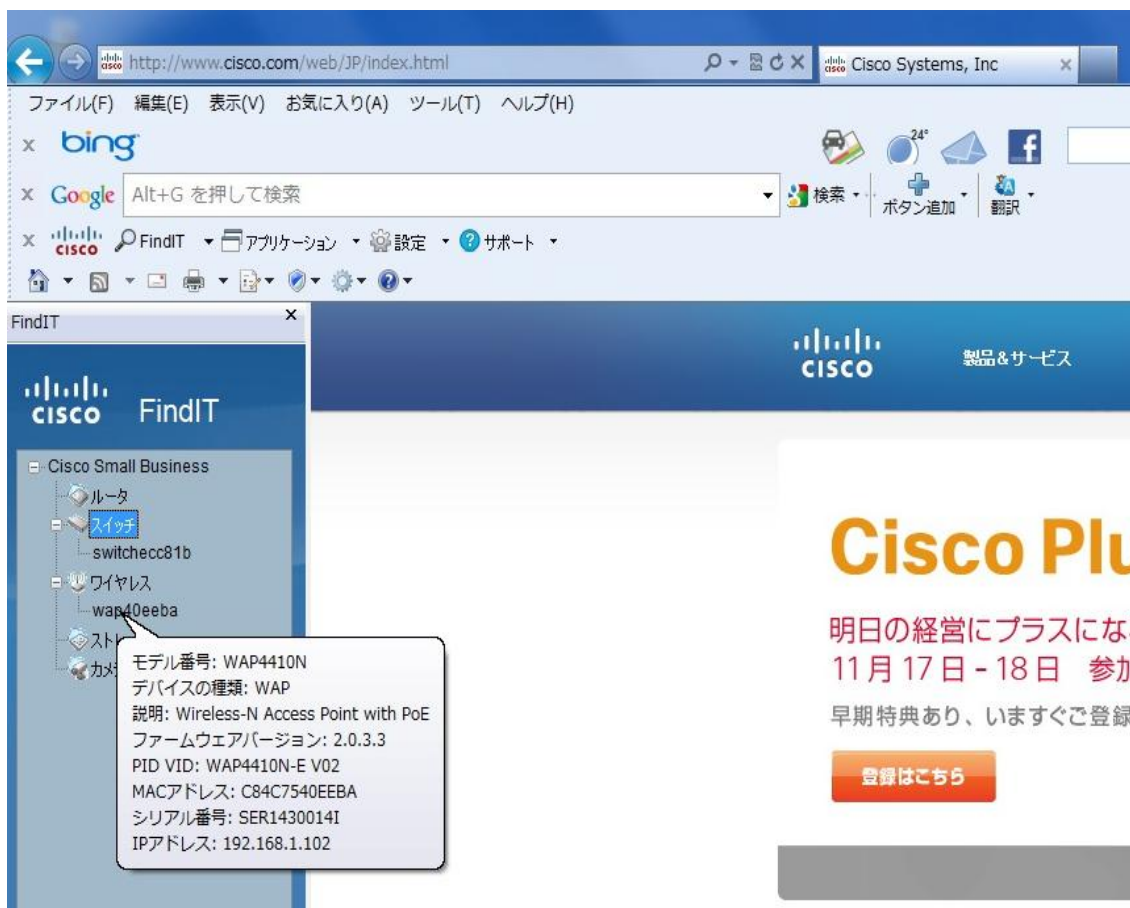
http://www.cisco.com/web/JP/index.html
Cisco Systems, Inc
ファイル(F) 編集(E) 表示(V) お気に入り(A) ツール(T) ヘルプ(H)
bing
24°
Google Alt+G を押して検索
検索
ボタン追加
翻訳
cisco FindIT アプリケーション 設定 サポート
FindIT
cisco FindIT
Cisco Small Business
ルータ
スイッチ
switchecc81b
ワイヤレス
wap40eeba
スト
カメ
モデル番号: WAP4410N
デバイスの種類: WAP
説明: Wireless-N Access Point with PoE
ファームウェアバージョン: 2.0.3.3
PID VID: WAP4410N-E V02
MACアドレス: C84C7540EEBA
シリアル番号: SER1430014I
IPアドレス: 192.168.1.102
cisco
製品&サービス
Cisco Plu
明日の経営にプラスにな
11月17日 - 18日 参加
早期特典あり、いますぐご登録
登録はこちら